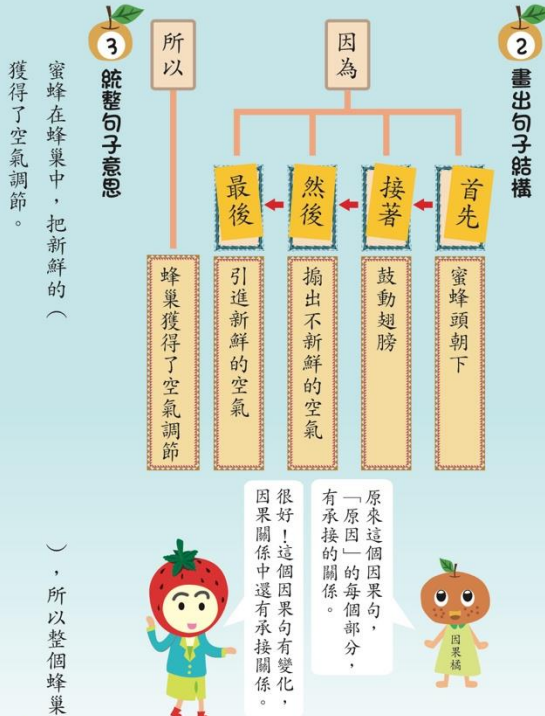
2 畫出句子結構

因為

首先
蜜蜂頭朝下

接著
鼓動翅膀

然後
搧出不新鮮的空氣

最後
引進新鮮的空氣

所以
蜂巢獲得了空氣調節

原來這個因果句，「原因」的每個部分，有承接的關係。

因果橘

很好！這個因果句有變化，因果關係中還有承接關係。

3 統整句子意思

蜜蜂在蜂巢中，把新鮮的（　　　），所以整個蜂巢獲得了空氣調節。